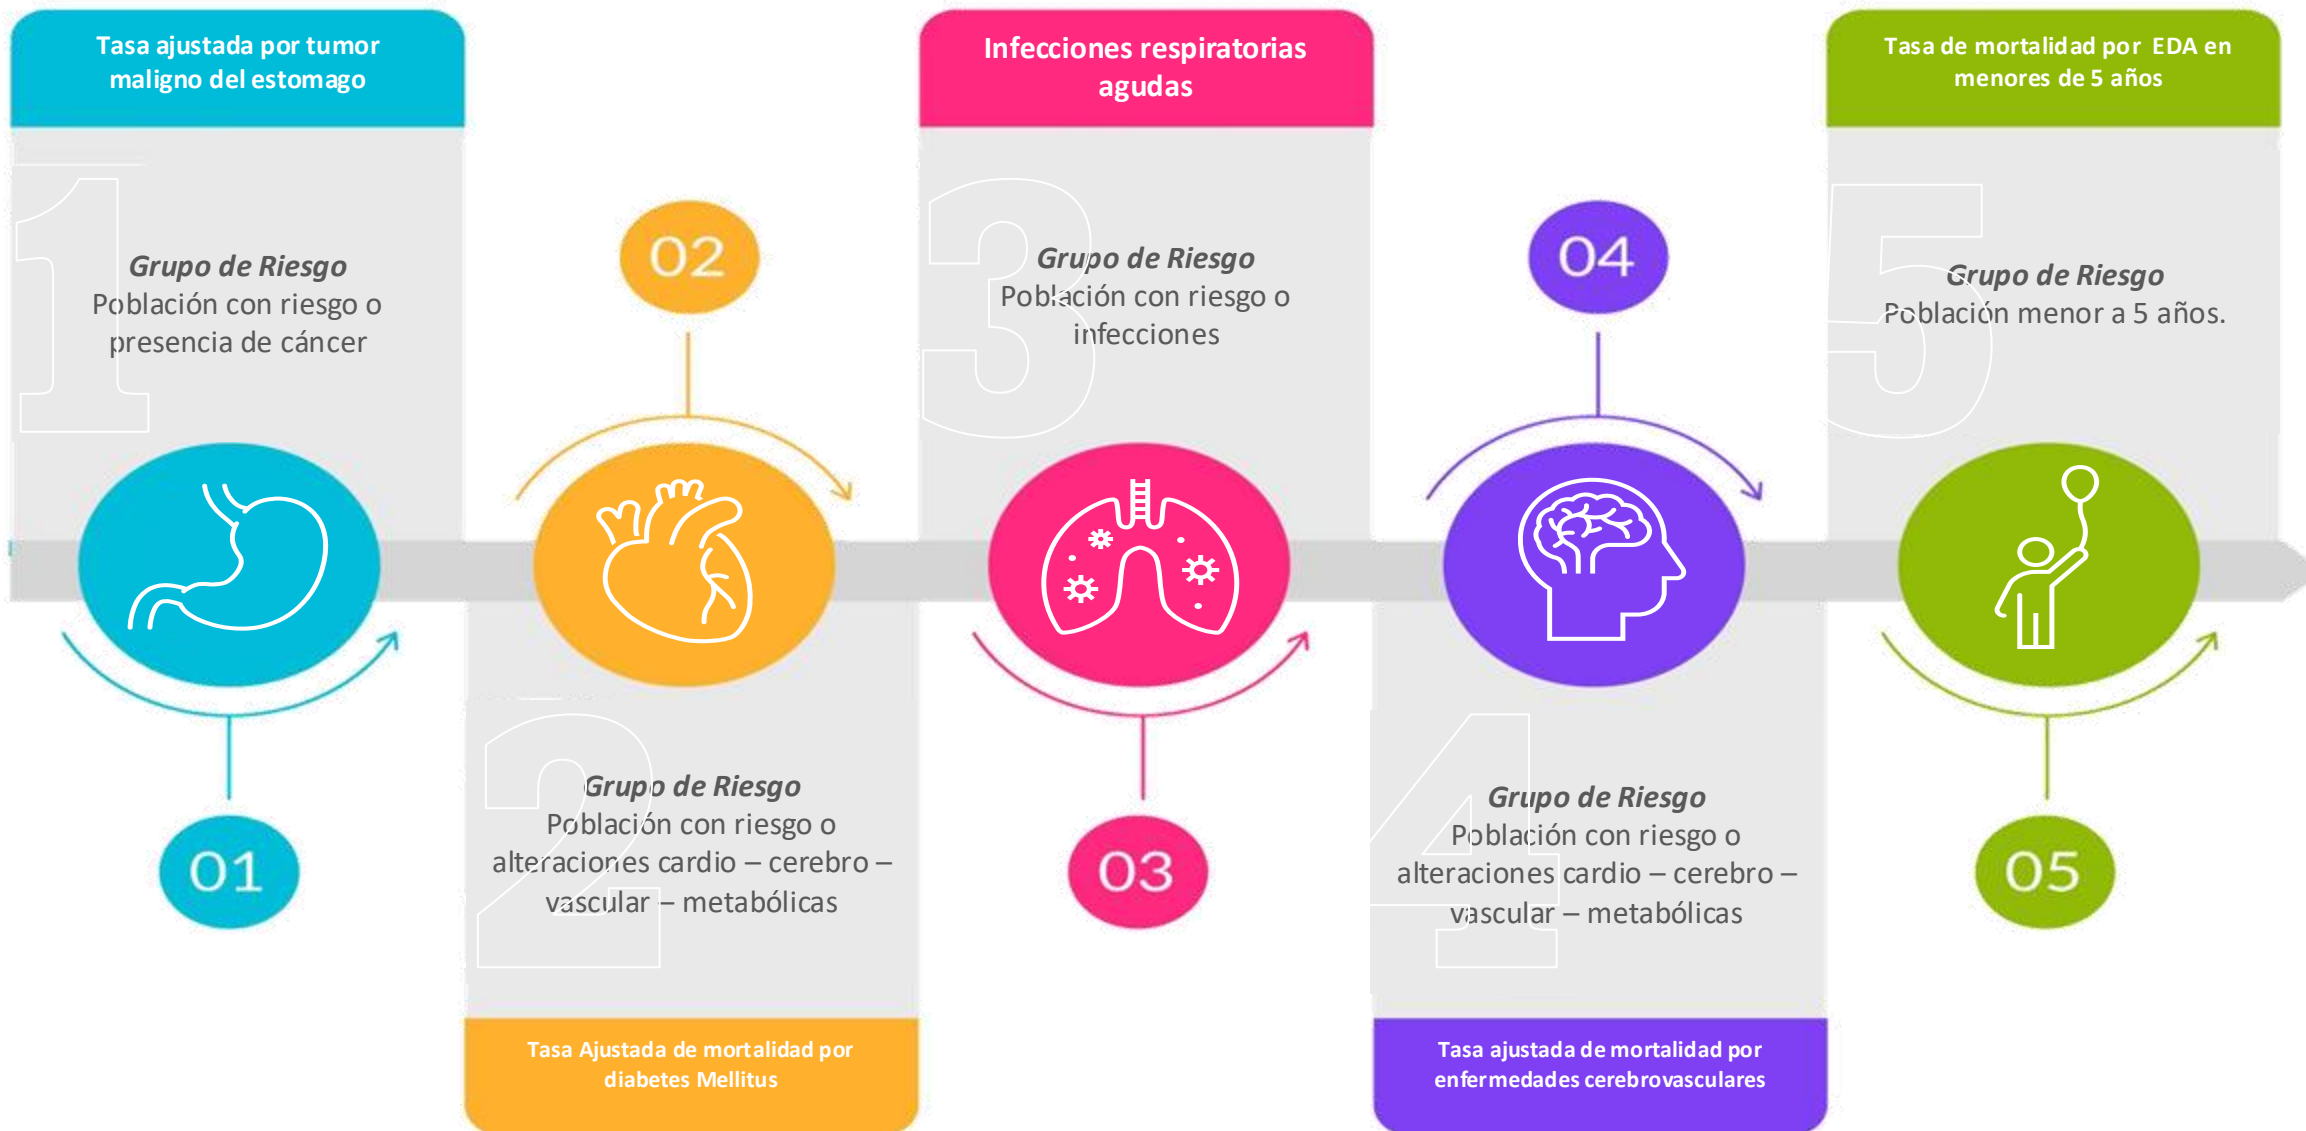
Tasa ajustada por tumor maligno del estomago

1

Grupo de Riesgo
Población con riesgo o presencia de cáncer

01

02

2

Grupo de Riesgo
Población con riesgo o alteraciones cardio – cerebro – vascular – metabólicas

Tasa Ajustada de mortalidad por diabetes Mellitus

Infecciones respiratorias agudas

3

Grupo de Riesgo
Población con riesgo o infecciones

03

04

4

Grupo de Riesgo
Población con riesgo o alteraciones cardio – cerebro – vascular – metabólicas

Tasa ajustada de mortalidad por enfermedades cerebrovasculares

Tasa de mortalidad por EDA en menores de 5 años

5

Grupo de Riesgo
Población menor a 5 años.

05